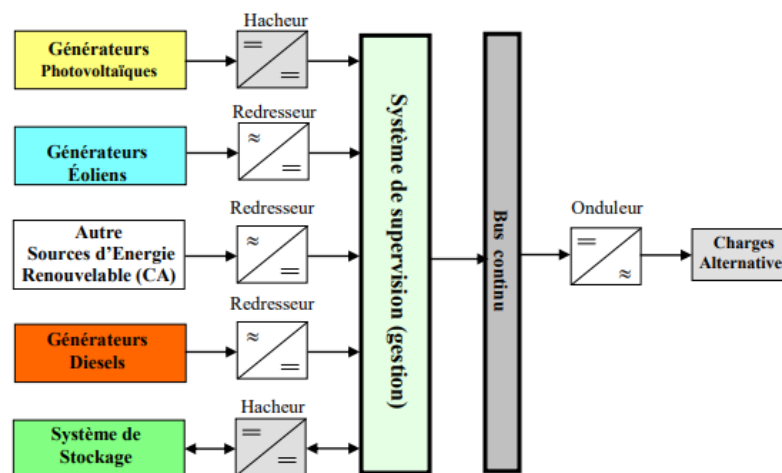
Générateurs Photovoltaïques

Hacheur

=

=

Générateurs Éoliens

Redresseur

≈

=

Autre Sources d'Energie Renouvelable (CA)

Redresseur

≈

=

Générateurs Diesels

Redresseur

≈

=

Système de Stockage

Hacheur

=

=

Système de supervision (gestion)

Bus continu

Onduleur

=

≈

Charges Alternative